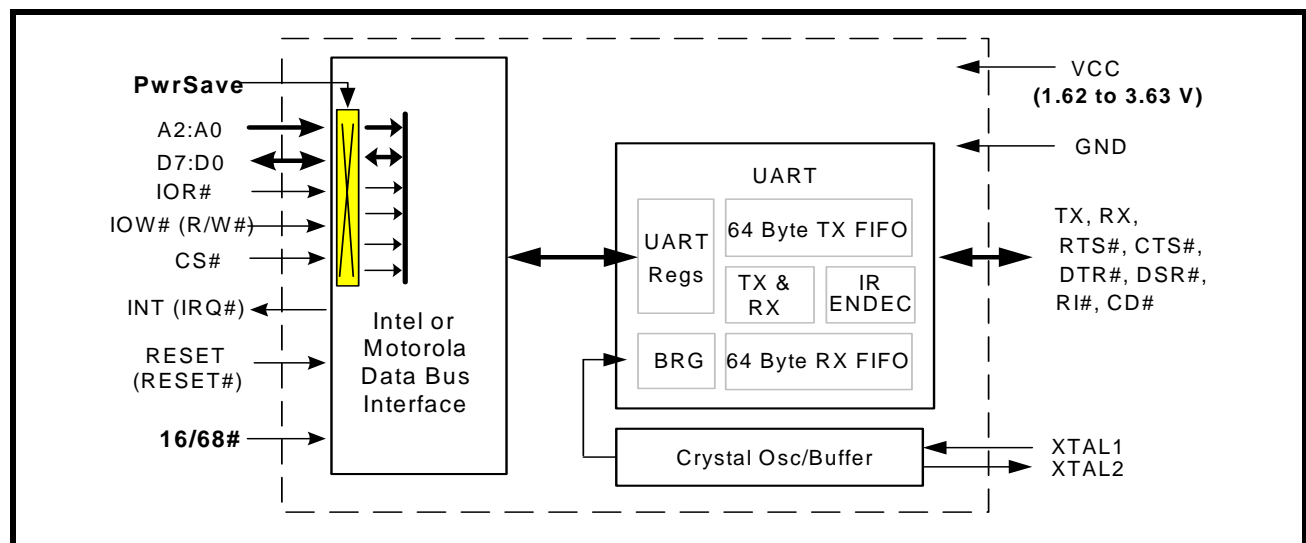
PwrSave
A2:A0
D7:D0
IOR#
IOW# (R/W#)
CS#
INT (IRQ#)
RESET
(RESET#)
16/68#

Intel or
Motorola
Data Bus
Interface

UART
UART
Regs
64 Byte TX FIFO
TX &
RX
IR
ENDEC
BRG
64 Byte RX FIFO

Crystal Osc/Buffer

VCC
(1.62 to 3.63 V)
GND
TX, RX,
RTS#, CTS#,
DTR#, DSR#,
RI#, CD#
XTAL1
XTAL2